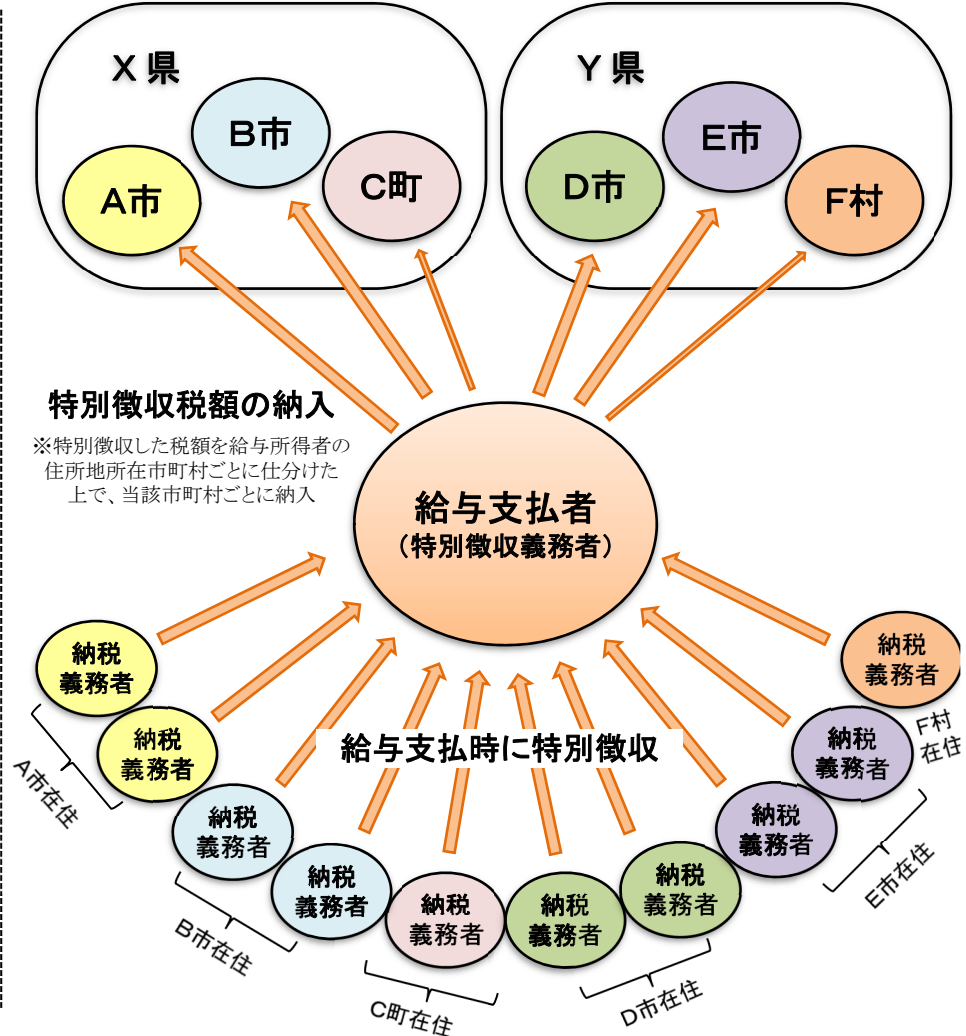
X県

B市

C町

A市

Y県

E市

D市

F村

特別徴収税額の納入

※特別徴収した税額を給与所得者の住所地所在市町村ごとに仕分けた上で、当該市町村ごとに納入

給与支払者
（特別徴収義務者）

給与支払時に特別徴収

納税義務者

納税義務者

A市在住

納税義務者

納税義務者

B市在住

納税義務者

C町在住

納税義務者

納税義務者

D市在住

納税義務者

納税義務者

E市在住

納税義務者

F村在住